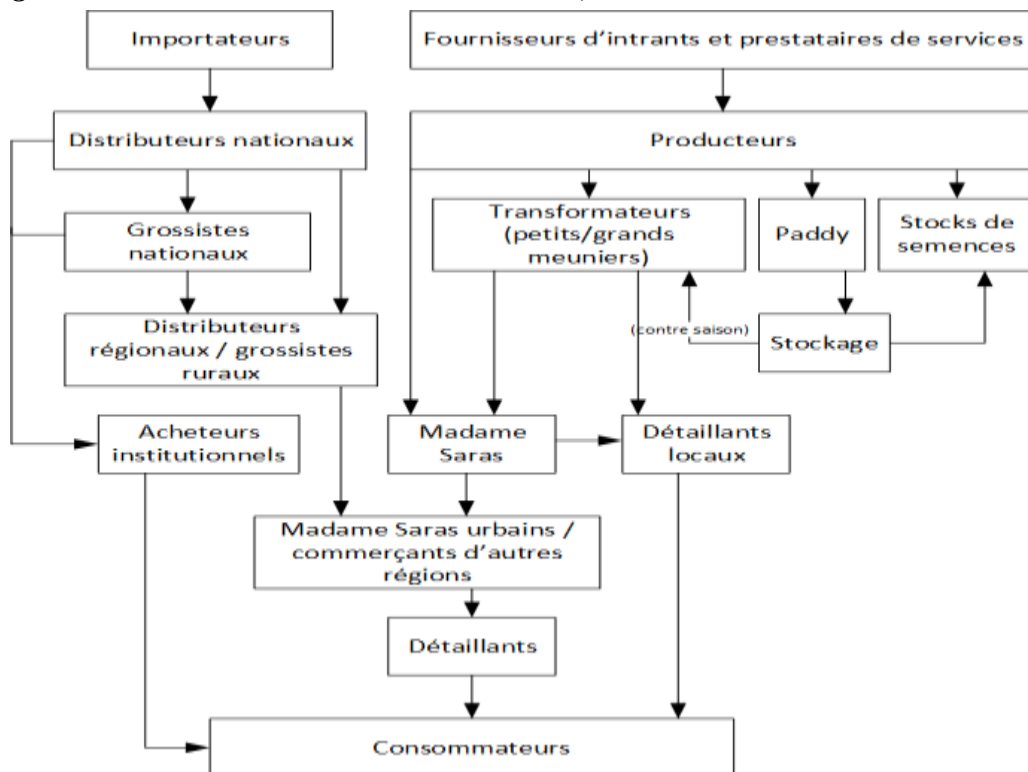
Importateurs

Fournisseurs d'intrants et prestataires de services

Distributeurs nationaux

Producteurs

Grossistes nationaux

Transformateurs (petits/grands meuniers)

Paddy

Stocks de semences

Distributeurs régionaux / grossistes ruraux

(contre saison)

Stockage

Acheteurs institutionnels

Madame Saras

Détaillants locaux

Madame Saras urbains / commerçants d'autres régions

Détaillants

Consommateurs